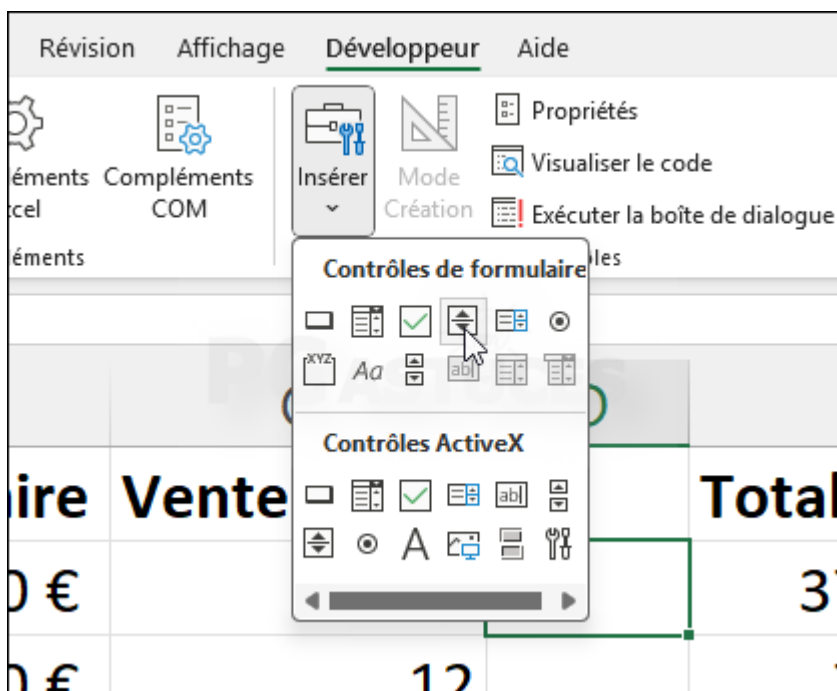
Révision Affichage Développeur Aide

éments Compléments
cel COM
éments

Insérer

Mode Création

Propriétés
Visualiser le code
Exécuter la boîte de dialogue
les

Contrôles de formulaire

XYZ Aa

Contrôles ActiveX

A

ire Vente Total
0 € 3
0 € 12